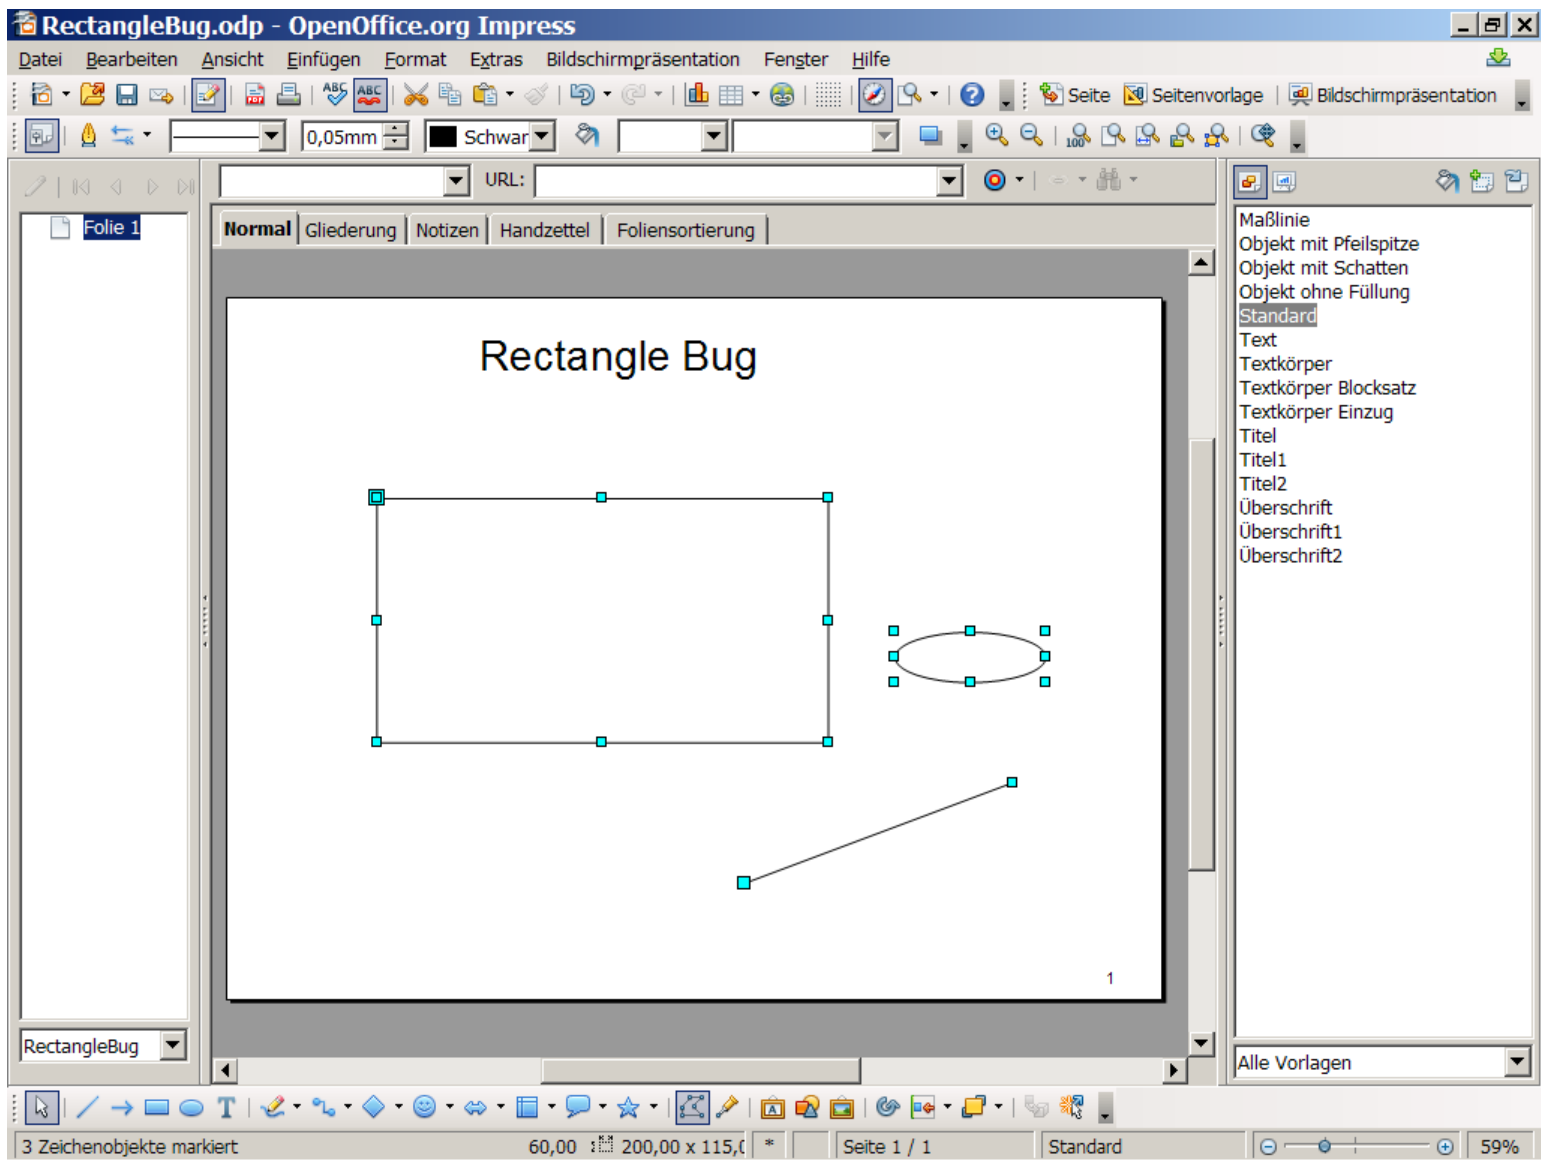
RectangleBug.odp - OpenOffice.org Impress

Datei Bearbeiten Ansicht Einfügen Format Extras Bildschirmpräsentation Fenster Hilfe

Seite Seitenvorlage Bildschirmpräsentation

0,05mm Schwar

URL:

Folie 1

Normal Gliederung Notizen Handzettel Foliensortierung

Rectangle Bug

1

Maßlinie
Objekt mit Pfeilspitze
Objekt mit Schatten
Objekt ohne Füllung
Standard
Text
Textkörper
Textkörper Blocksatz
Textkörper Einzug
Titel
Titel1
Titel2
Überschrift
Überschrift1
Überschrift2

RectangleBug

Alle Vorlagen

3 Zeichenobjekte markiert 60,00 200,00 x 115,( * Seite 1 / 1 Standard 59%